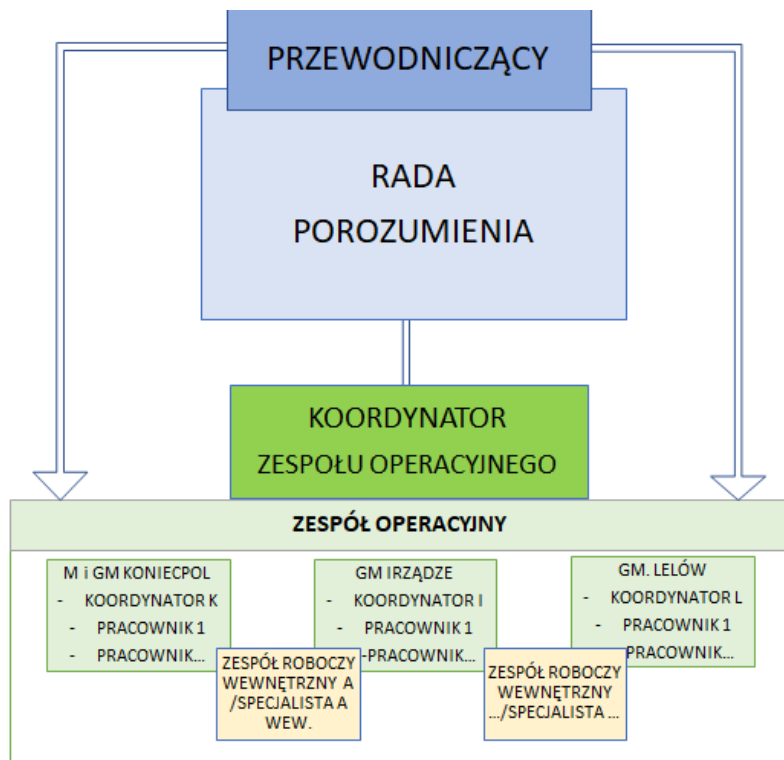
PRZEWODNICZĄCY

RADA POROZUMIENIA

KOORDYNATOR ZESPOŁU OPERACYJNEGO

ZESPÓŁ OPERACYJNY

M i GM KONIECPOL
- KOORDYNATOR K
- PRACOWNIK 1
- PRACOWNIK…

ZESPÓŁ ROBOCZY WEWNĘTRZNY A /SPECJALISTA A WEW.

GM IRZĄDZE
- KOORDYNATOR I
- PRACOWNIK 1
-PRACOWNIK…

ZESPÓŁ ROBOCZY WEWNĘTRZNY …/SPECJALISTA …

GM. LELÓW
- KOORDYNATOR L
- PRACOWNIK 1
- PRACOWNIK…